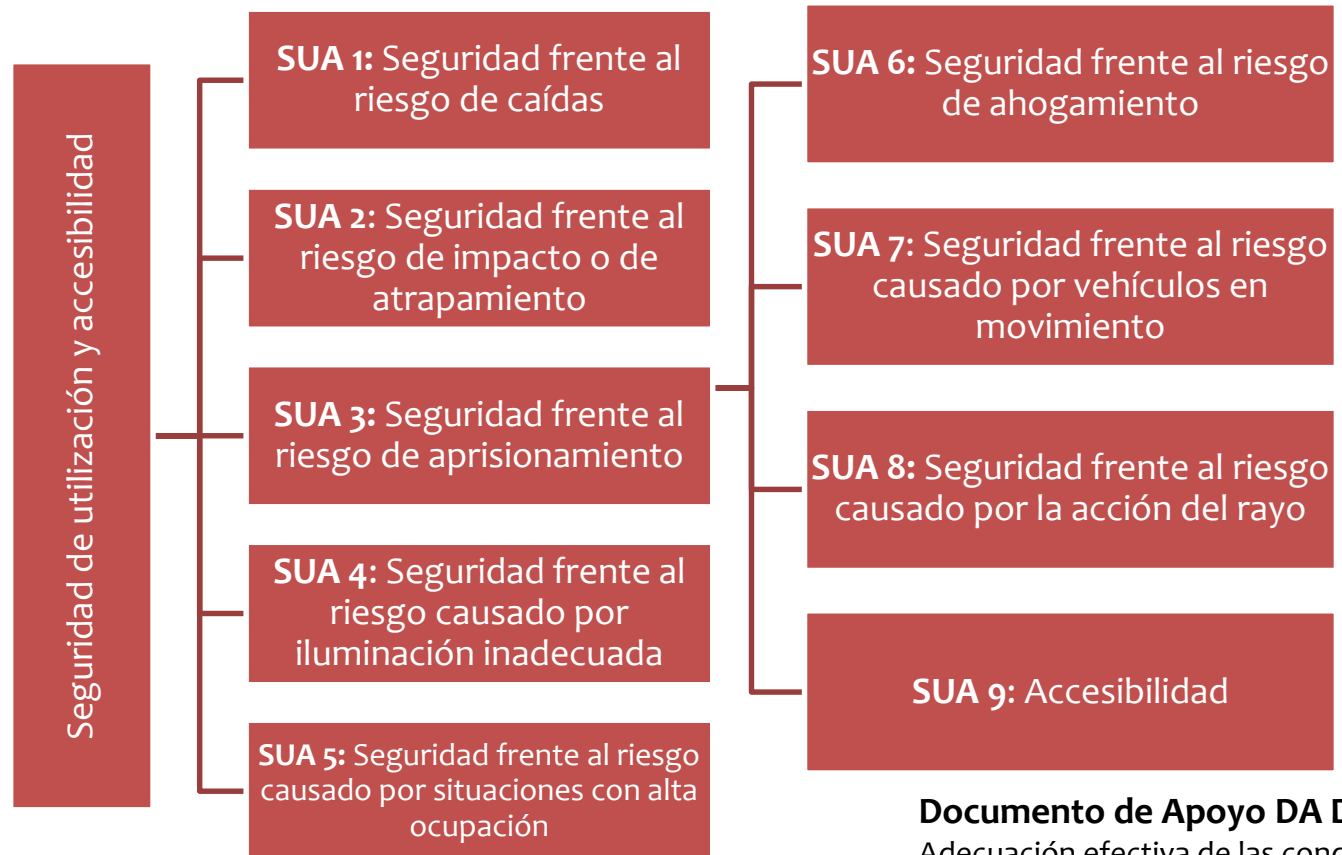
Seguridad de utilización y accesibilidad

**SUA 1:** Seguridad frente al riesgo de caídas

**SUA 2:** Seguridad frente al riesgo de impacto o de atrapamiento

**SUA 3:** Seguridad frente al riesgo de aprisionamiento

**SUA 4:** Seguridad frente al riesgo causado por iluminación inadecuada

**SUA 5:** Seguridad frente al riesgo causado por situaciones con alta ocupación

**SUA 6:** Seguridad frente al riesgo de ahogamiento

**SUA 7:** Seguridad frente al riesgo causado por vehículos en movimiento

**SUA 8:** Seguridad frente al riesgo causado por la acción del rayo

**SUA 9**: Accesibilidad

**Documento de Apoyo DA D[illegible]**
Adecuación efectiva de las cond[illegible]